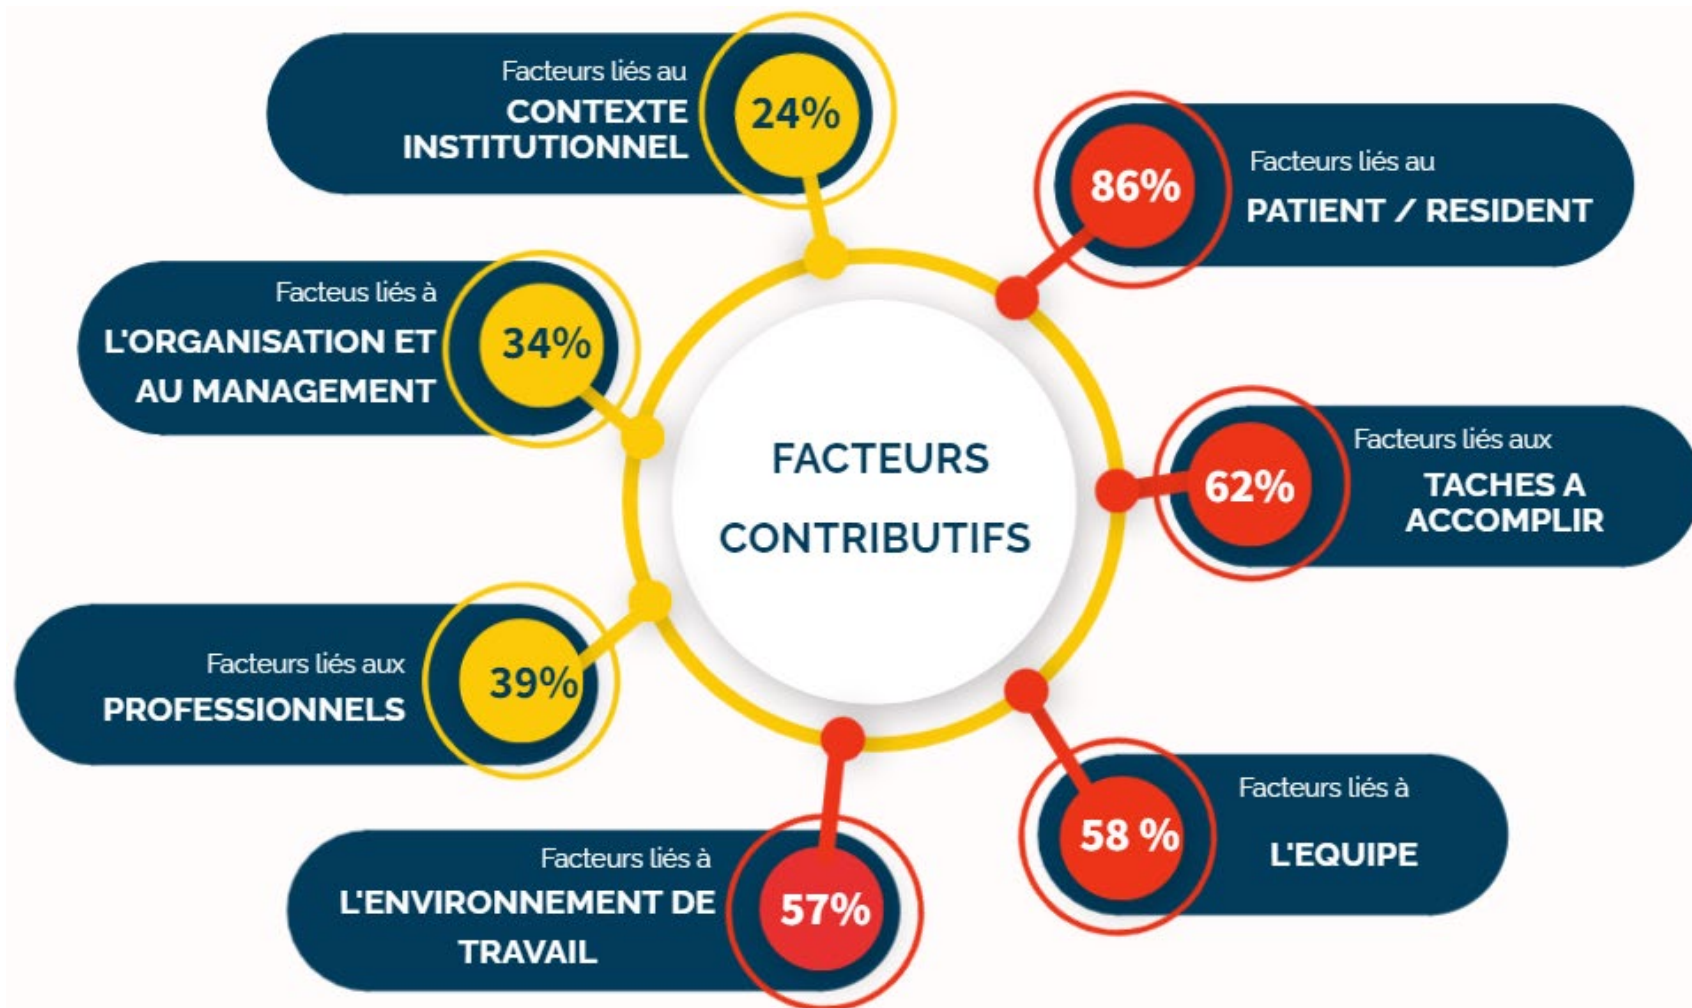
FACTEURS CONTRIBUTIFS

Facteurs liés au CONTEXTE INSTITUTIONNEL 24%

86% Facteurs liés au PATIENT / RESIDENT

Facteus liés à L'ORGANISATION ET AU MANAGEMENT 34%

62% Facteurs liés aux TACHES A ACCOMPLIR

Facteurs liés aux PROFESSIONNELS 39%

58 % Facteurs liés à L'EQUIPE

Facteurs liés à L'ENVIRONNEMENT DE TRAVAIL 57%